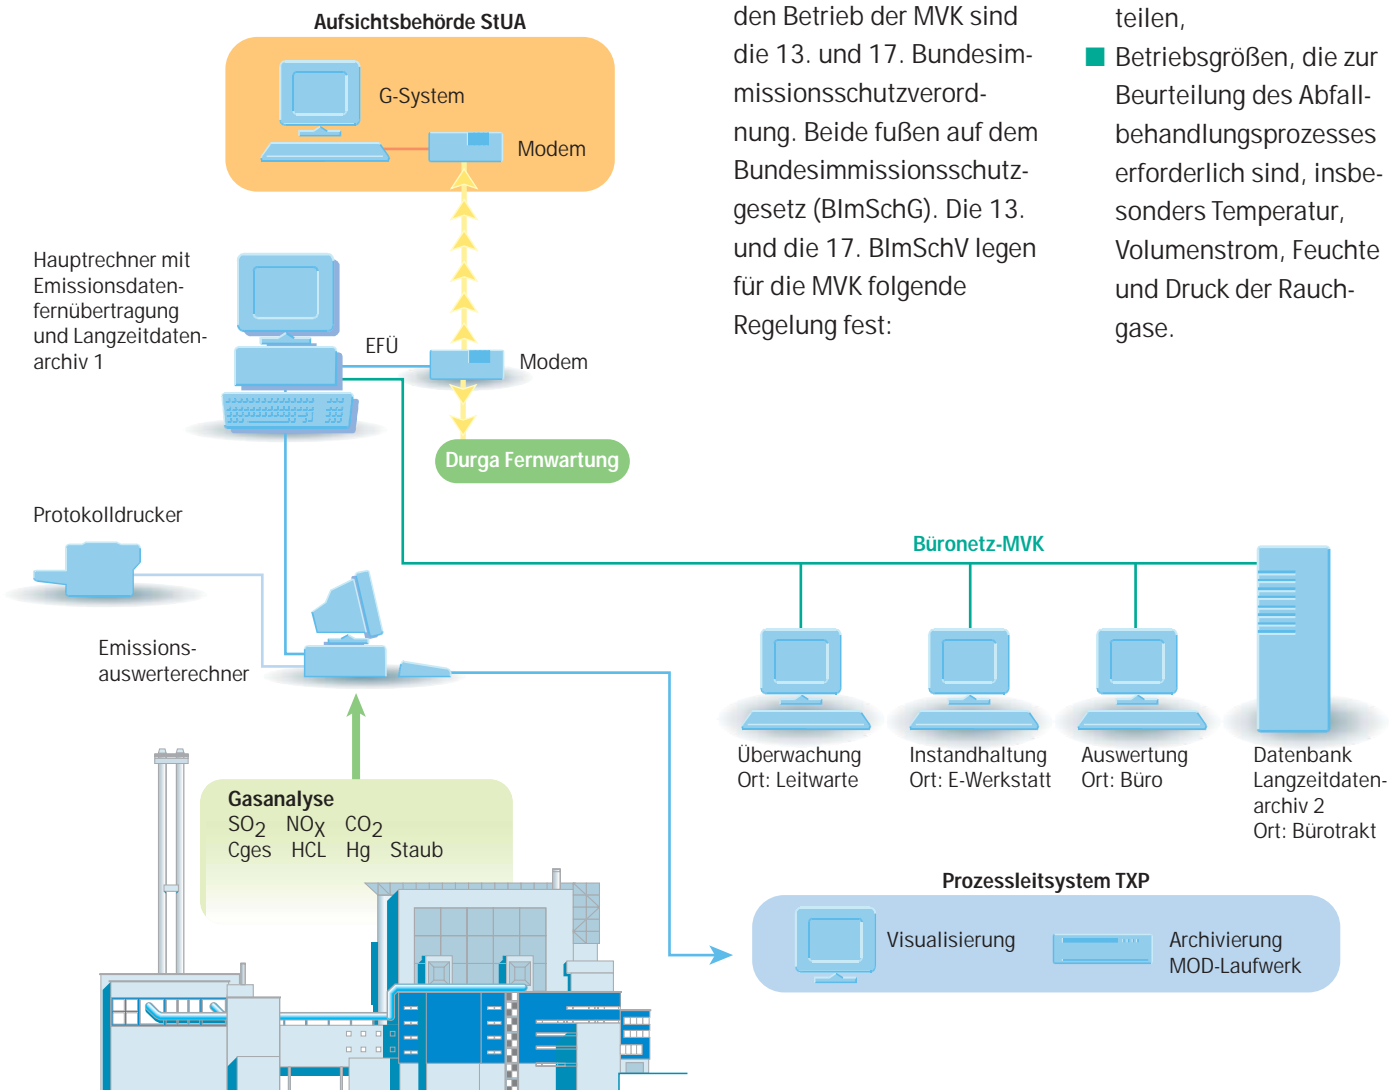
Aufsichtsbehörde StUA

G-System

Modem

Hauptrechner mit Emissionsdatenfernübertragung und Langzeitdatenarchiv 1

EFÜ

Modem

Durga Fernwartung

Protokolldrucker

Emissionsauswerterechner

Büronetz-MVK

Überwachung
Ort: Leitwarte

Instandhaltung
Ort: E-Werkstatt

Auswertung
Ort: Büro

Datenbank Langzeitdatenarchiv 2
Ort: Bürotrakt

Gasanalyse
$SO_2$ $NO_X$ $CO_2$
Cges HCL Hg Staub

Prozessleitsystem TXP

Visualisierung

Archivierung
MOD-Laufwerk

den Betrieb der MVK sind die 13. und 17. Bundesimmissionsschutzverordnung. Beide fußen auf dem Bundesimmissionsschutzgesetz (BImSchG). Die 13. und die 17. BImSchV legen für die MVK folgende Regelung fest:

teilen,

Betriebsgrößen, die zur Beurteilung des Abfallbehandlungsprozesses erforderlich sind, insbesonders Temperatur, Volumenstrom, Feuchte und Druck der Rauchgase.